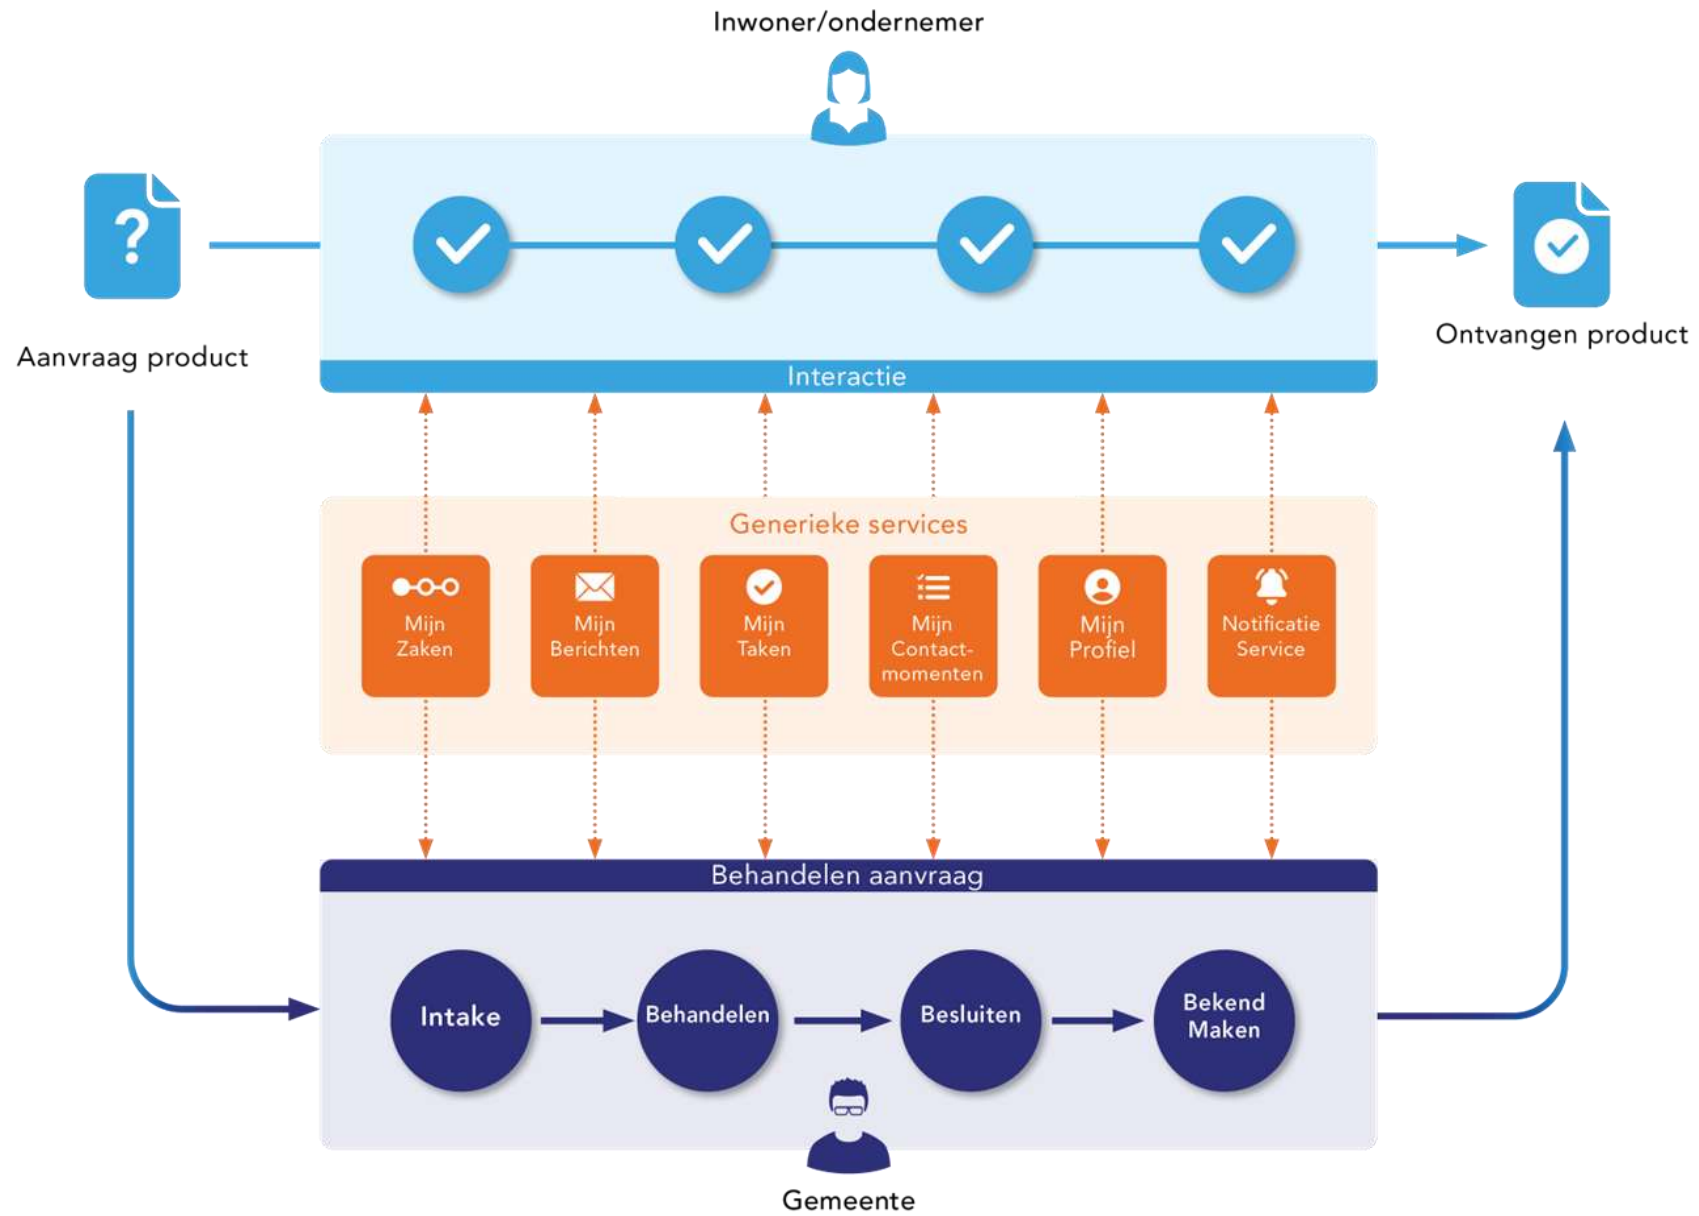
Inwoner/ondernemer

?

Aanvraag product

Ontvangen product

Interactie

Generieke services

Mijn Zaken

Mijn Berichten

Mijn Taken

Mijn Contactmomenten

Mijn Profiel

Notificatie Service

Behandelen aanvraag

Intake

Behandelen

Besluiten

Bekend Maken

Gemeente